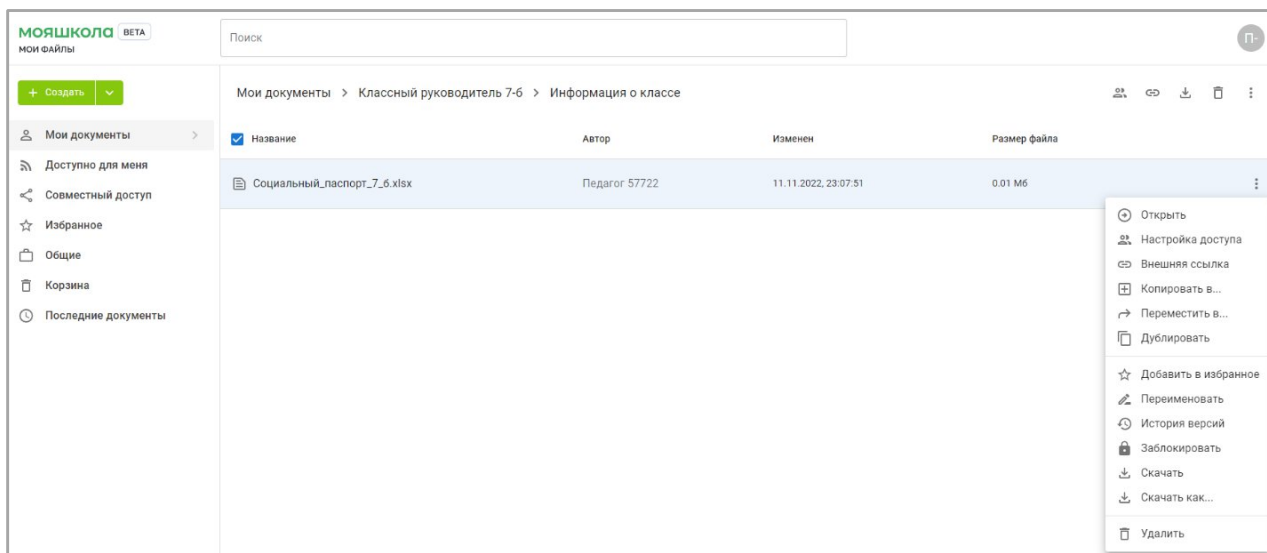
мояшкола BETA
МОИ ФАЙЛЫ

Поиск

П-

+ Создать

Мои документы
Доступно для меня
Совместный доступ
Избранное
Общие
Корзина
Последние документы

Мои документы > Классный руководитель 7-б > Информация о классе

| Название | Автор | Изменен | Размер файла |
|---|---|---|---|
| Социальный_паспорт_7_б.xlsx | Педагог 57722 | 11.11.2022, 23:07:51 | 0.01 Мб |

Открыть
Настройка доступа
Внешняя ссылка
Копировать в...
Переместить в...
Дублировать
Добавить в избранное
Переименовать
История версий
Заблокировать
Скачать
Скачать как...
Удалить